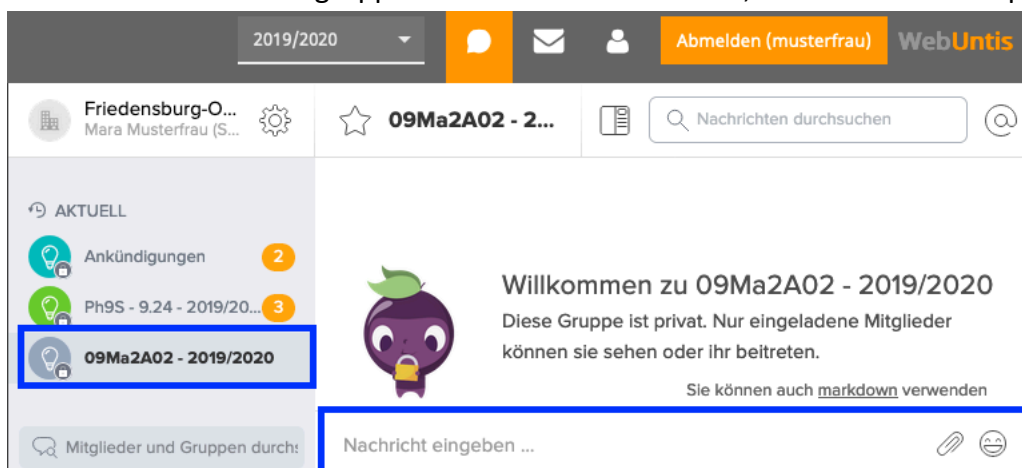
2019/2020

Abmelden (musterfrau) WebUntis

Friedensburg-O...
Mara Musterfrau (S...

09Ma2A02 - 2...

Nachrichten durchsuchen

AKTUELL

Ankündigungen 2

Ph9S - 9.24 - 2019/20... 3

09Ma2A02 - 2019/2020

Willkommen zu 09Ma2A02 - 2019/2020

Diese Gruppe ist privat. Nur eingeladene Mitglieder können sie sehen oder ihr beitreten.

Sie können auch markdown verwenden

Mitglieder und Gruppen durchs

Nachricht eingeben ...